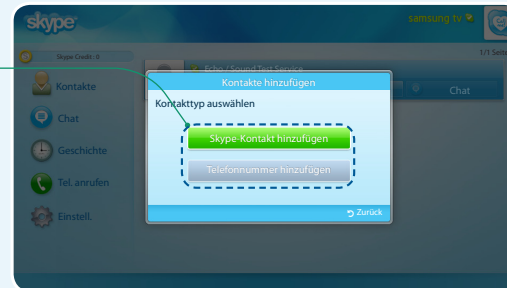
skype

samsung tv

Skype Credit : 0

1/1 Seite

Kontakte

Chat

Geschichte

Tel. anrufen

Einstell.

Echo / Sound Test Service

Chat

Kontakte hinzufügen

Kontakttyp auswählen

Skype-Kontakt hinzufügen

Telefonnummer hinzufügen

Zurück